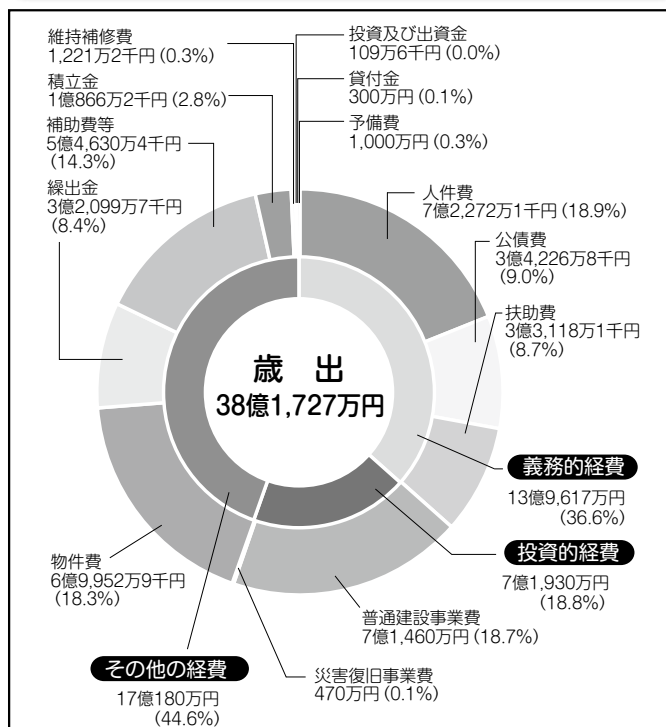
維持補修費
1,221万2千円 (0.3%)

積立金
1億866万2千円 (2.8%)

補助費等
5億4,630万4千円
(14.3%)

繰出金
3億2,099万7千円
(8.4%)

投資及び出資金
109万6千円 (0.0%)

貸付金
300万円 (0.1%)

予備費
1,000万円 (0.3%)

人件費
7億2,272万1千円 (18.9%)

公債費
3億4,226万8千円
(9.0%)

扶助費
3億3,118万1千円
(8.7%)

歳 出
38億1,727万円

義務的経費
13億9,617万円
(36.6%)

投資的経費
7億1,930万円
(18.8%)

物件費
6億9,952万9千円
(18.3%)

普通建設事業費
7億1,460万円 (18.7%)

災害復旧事業費
470万円 (0.1%)

その他の経費
17億180万円
(44.6%)